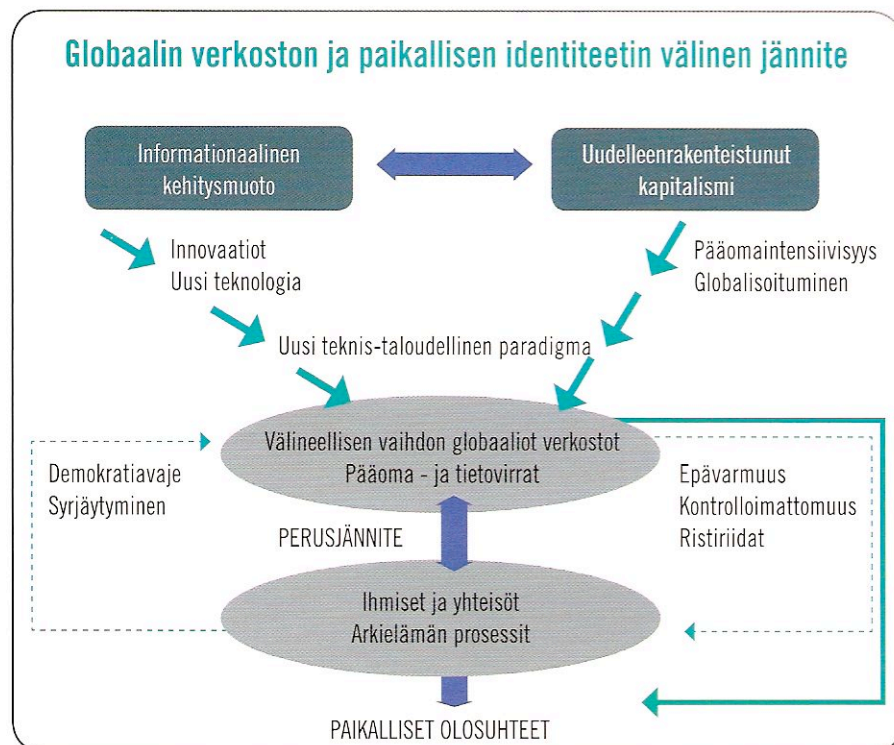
Globaalin verkoston ja paikallisen identiteetin välinen jännite

Informationaalinen kehitysmuoto

Uudelleenrakenteistunut kapitalismi

Innovaatiot
Uusi teknologia

Pääomaintensiivisyys
Globalisoituminen

Uusi teknis-taloudellinen paradigma

Välineellisen vaihdon globaaliot verkostot
Pääoma - ja tietovirrat

Demokratiavaje
Syrjäytyminen

Epävarmuus
Kontrolloimattomuus
Ristiriidat

PERUSJÄNNITE

Ihmiset ja yhteisöt
Arkielämän prosessit

PAIKALLISET OLOSUHTEET